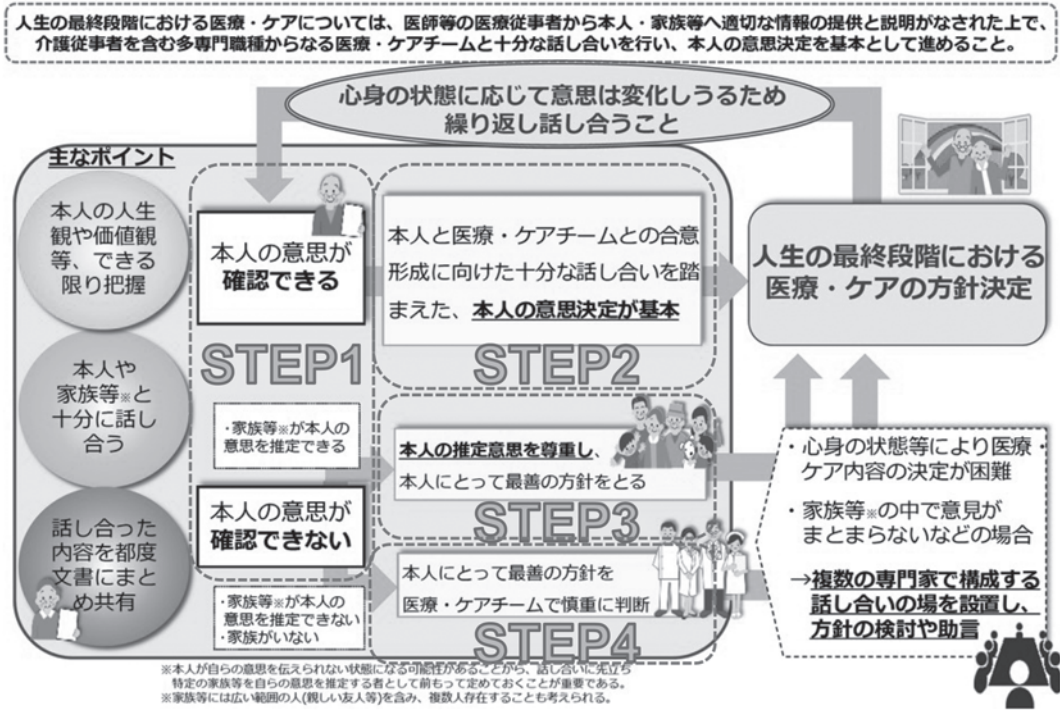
人生の最終段階における医療・ケアについては、医師等の医療従事者から本人・家族等へ適切な情報の提供と説明がなされた上で、介護従事者を含む多専門職種からなる医療・ケアチームと十分な話し合いを行い、本人の意思決定を基本として進めること。

心身の状態に応じて意思は変化しうるため繰り返し話し合うこと

主なポイント

本人の人生観や価値観等、できる限り把握

本人や家族等※と十分に話し合う

話し合った内容を都度文書にまとめ共有

本人の意思が確認できる

STEP1

・家族等※が本人の意思を推定できる

本人の意思が確認できない

・家族等※が本人の意思を推定できない
・家族がいない

本人と医療・ケアチームとの合意形成に向けた十分な話し合いを踏まえた、本人の意思決定が基本

STEP2

本人の推定意思を尊重し、本人にとって最善の方針をとる

STEP3

本人にとって最善の方針を医療・ケアチームで慎重に判断

STEP4

人生の最終段階における医療・ケアの方針決定

・心身の状態等により医療・ケア内容の決定が困難
・家族等※の中で意見がまとまらないなどの場合

→複数の専門家で構成する話し合いの場を設置し、方針の検討や助言

※本人が自らの意思を伝えられない状態になる可能性があることから、話し合いに先立ち特定の家族等を自らの意思を推定する者として前もって定めておくことが重要である。
※家族等には広い範囲の人(親しい友人等)を含み、複数人存在することも考えられる。